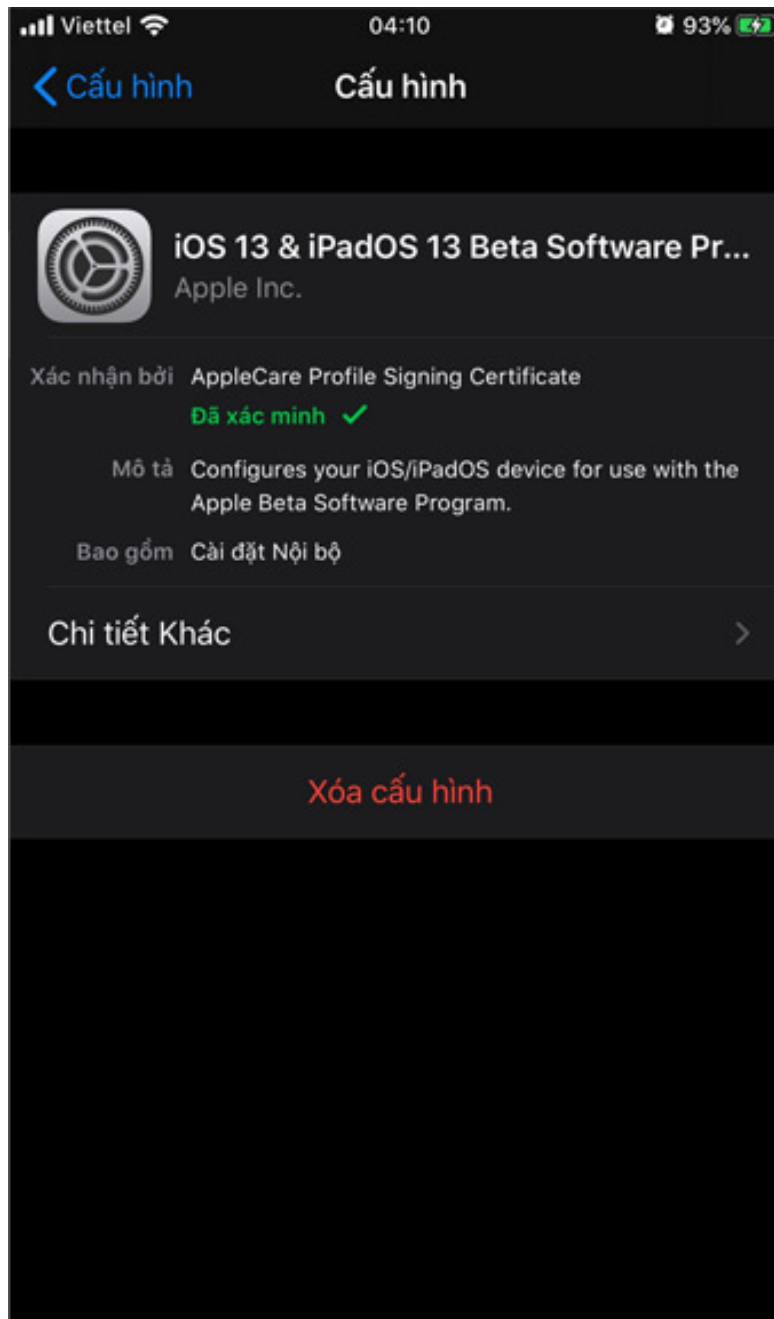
Viettel 04:10 93%

Cấu hình Cấu hình

iOS 13 & iPadOS 13 Beta Software Pr...
Apple Inc.

Xác nhận bởi AppleCare Profile Signing Certificate
Đã xác minh ✓

Mô tả Configures your iOS/iPadOS device for use with the Apple Beta Software Program.

Bao gồm Cài đặt Nội bộ

Chi tiết Khác

Xóa cấu hình